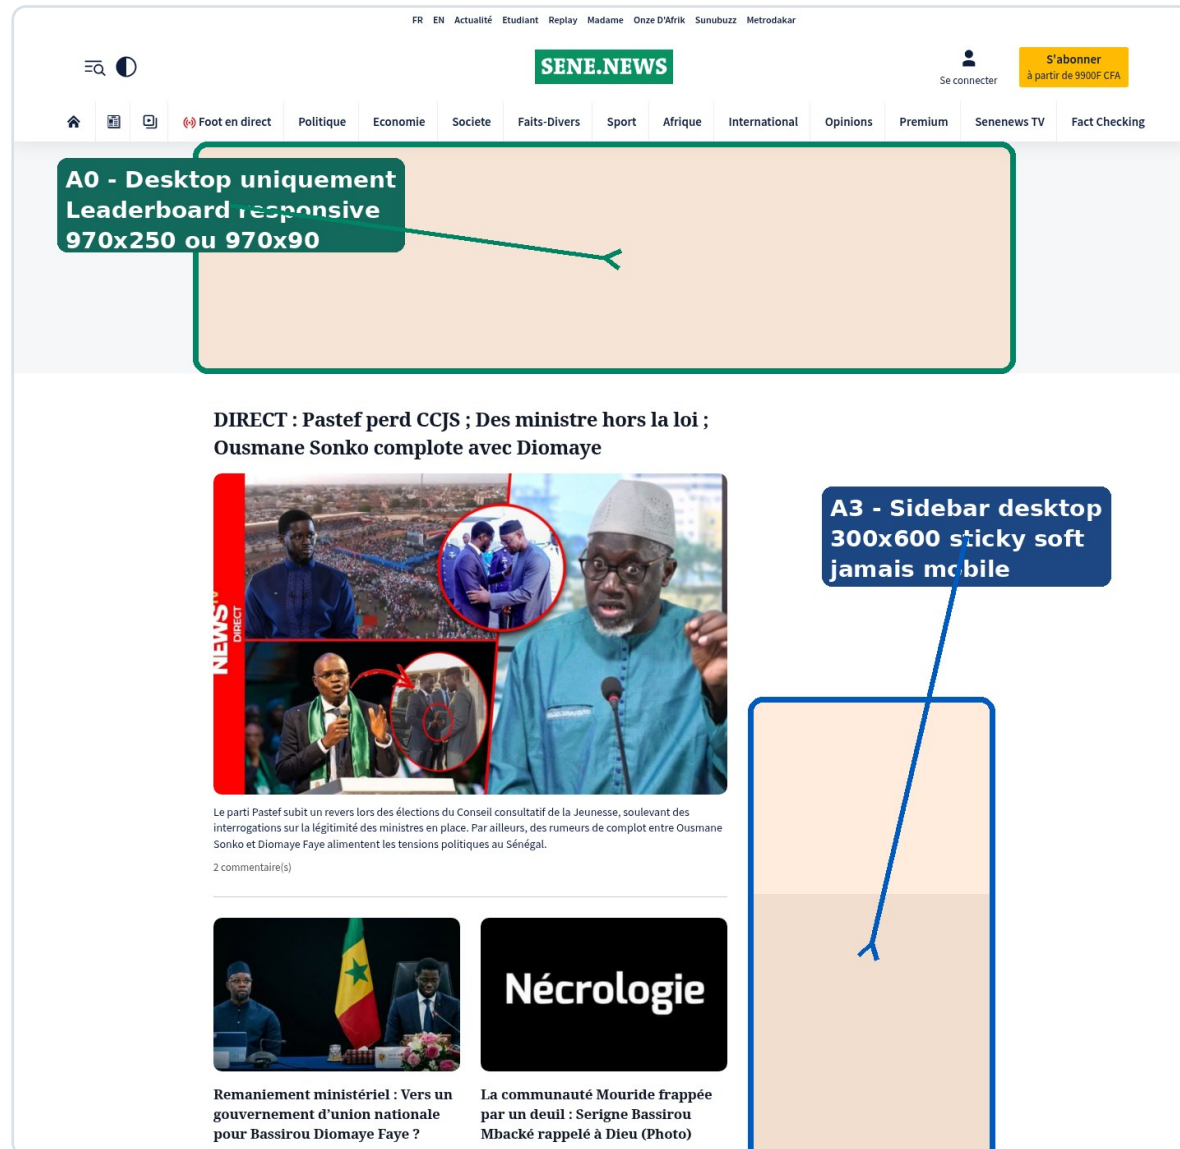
FR EN Actualité Etudiant Replay Madame Onze D'Afrik Sunubuzz Metrodakar

SENE.NEWS

Se connecter

S'abonner
à partir de 9900F CFA

Foot en direct Politique Economie Societe Faits-Divers Sport Afrique International Opinions Premium Senenews TV Fact Checking

A0 - Desktop uniquement
Leaderboard responsive
970x250 ou 970x90

DIRECT : Pastef perd CCJS ; Des ministre hors la loi ; Ousmane Sonko complote avec Diomaye

NEWS DIRECT

Le parti Pastef subit un revers lors des élections du Conseil consultatif de la Jeunesse, soulevant des interrogations sur la légitimité des ministres en place. Par ailleurs, des rumeurs de complot entre Ousmane Sonko et Diomaye Faye alimentent les tensions politiques au Sénégal.

2 commentaire(s)

A3 - Sidebar desktop
300x600 sticky soft
jamais mobile

Nécrologie

Remaniement ministériel : Vers un gouvernement d'union nationale pour Bassirou Diomaye Faye ?

La communauté Mouride frappée par un deuil : Serigne Bassirou Mbacké rappelé à Dieu (Photo)